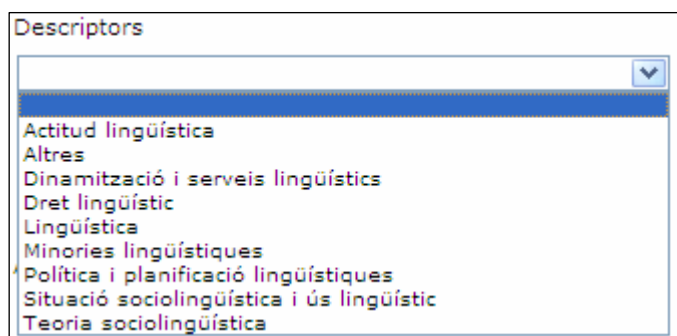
Descriptors

Actitud lingüística
Altres
Dinamització i serveis lingüístics
Dret lingüístic
Lingüística
Minories lingüístiques
Política i planificació lingüístiques
Situació sociolingüística i ús lingüístic
Teoria sociolingüística